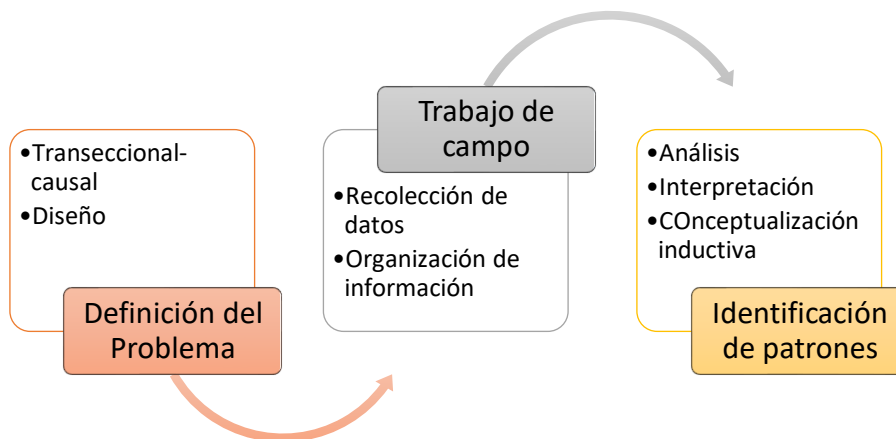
•Transeccional-causal
•Diseño

Definición del Problema

Trabajo de campo

•Recolección de datos
•Organización de información

•Análisis
•Interpretación
•COnceptualización inductiva

Identificación de patrones